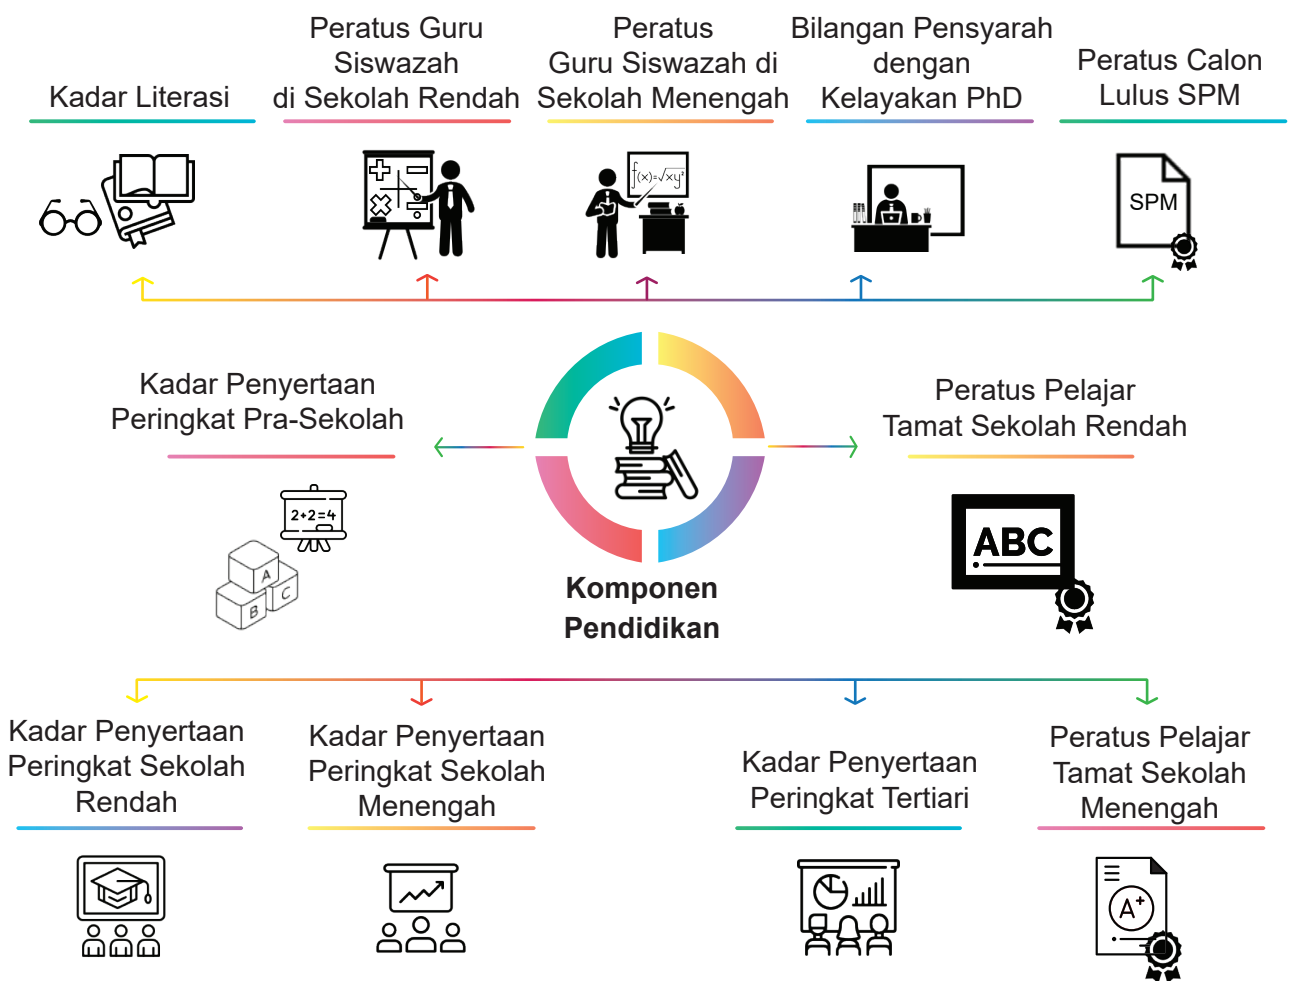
Kadar Literasi

Peratus Guru Siswazah di Sekolah Rendah

Peratus Guru Siswazah di Sekolah Menengah

Bilangan Pensyarah dengan Kelayakan PhD

Peratus Calon Lulus SPM

$\int(x)=\sqrt{x}y^2$

SPM

Kadar Penyertaan Peringkat Pra-Sekolah

Peratus Pelajar Tamat Sekolah Rendah

2+2=4

A B C

ABC

Komponen Pendidikan

Kadar Penyertaan Peringkat Sekolah Rendah

Kadar Penyertaan Peringkat Sekolah Menengah

Kadar Penyertaan Peringkat Tertiari

Peratus Pelajar Tamat Sekolah Menengah

$A^+$